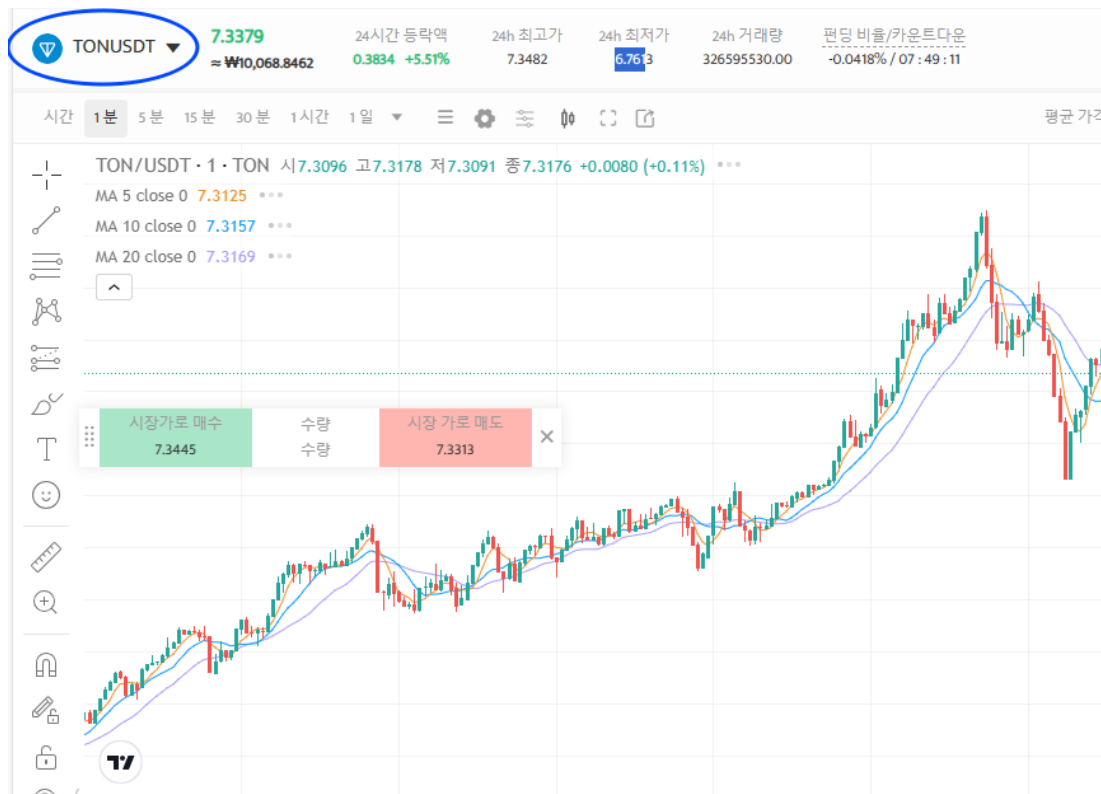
TONUSDT
7.3379
≈ ₩10,068.8462
24시간 등락액
0.3834 +5.51%
24h 최고가
7.3482
24h 최저가
6.7613
24h 거래량
326595530.00
펀딩 비율/카운트다운
-0.0418% / 07 : 49 : 11

시간 1분 5분 15분 30분 1시간 1일
평균 가격

TON/USDT · 1 · TON 시7.3096 고7.3178 저7.3091 종7.3176 +0.0080 (+0.11%)
MA 5 close 0 7.3125
MA 10 close 0 7.3157
MA 20 close 0 7.3169

시장가로 매수
7.3445
수량
수량
시장 가로 매도
7.3313